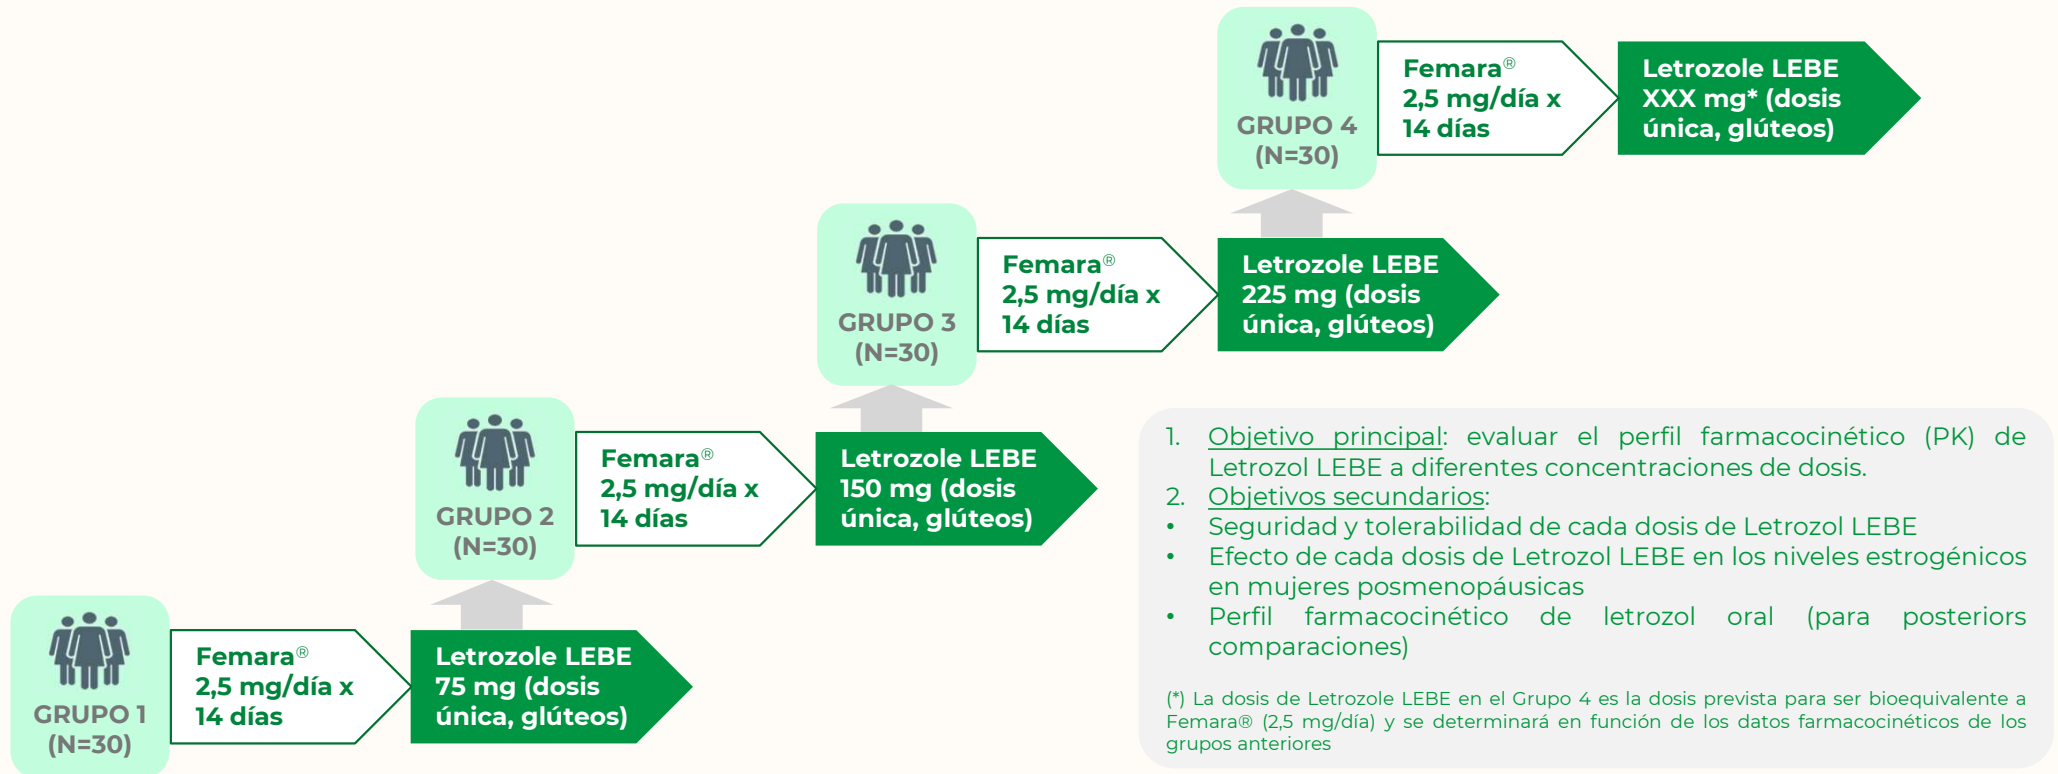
GRUPO 4
(N=30)

Femara®
2,5 mg/día x
14 días

Letrozole LEBE
XXX mg* (dosis
única, glúteos)

GRUPO 3
(N=30)

Femara®
2,5 mg/día x
14 días

Letrozole LEBE
225 mg (dosis
única, glúteos)

GRUPO 2
(N=30)

Femara®
2,5 mg/día x
14 días

Letrozole LEBE
150 mg (dosis
única, glúteos)

GRUPO 1
(N=30)

Femara®
2,5 mg/día x
14 días

Letrozole LEBE
75 mg (dosis
única, glúteos)

1. Objetivo principal: evaluar el perfil farmacocinético (PK) de Letrozol LEBE a diferentes concentraciones de dosis.
2. Objetivos secundarios:
• Seguridad y tolerabilidad de cada dosis de Letrozol LEBE
• Efecto de cada dosis de Letrozol LEBE en los niveles estrogénicos en mujeres posmenopáusicas
• Perfil farmacocinético de letrozol oral (para posteriores comparaciones)

(*) La dosis de Letrozole LEBE en el Grupo 4 es la dosis prevista para ser bioequivalente a Femara® (2,5 mg/día) y se determinará en función de los datos farmacocinéticos de los grupos anteriores